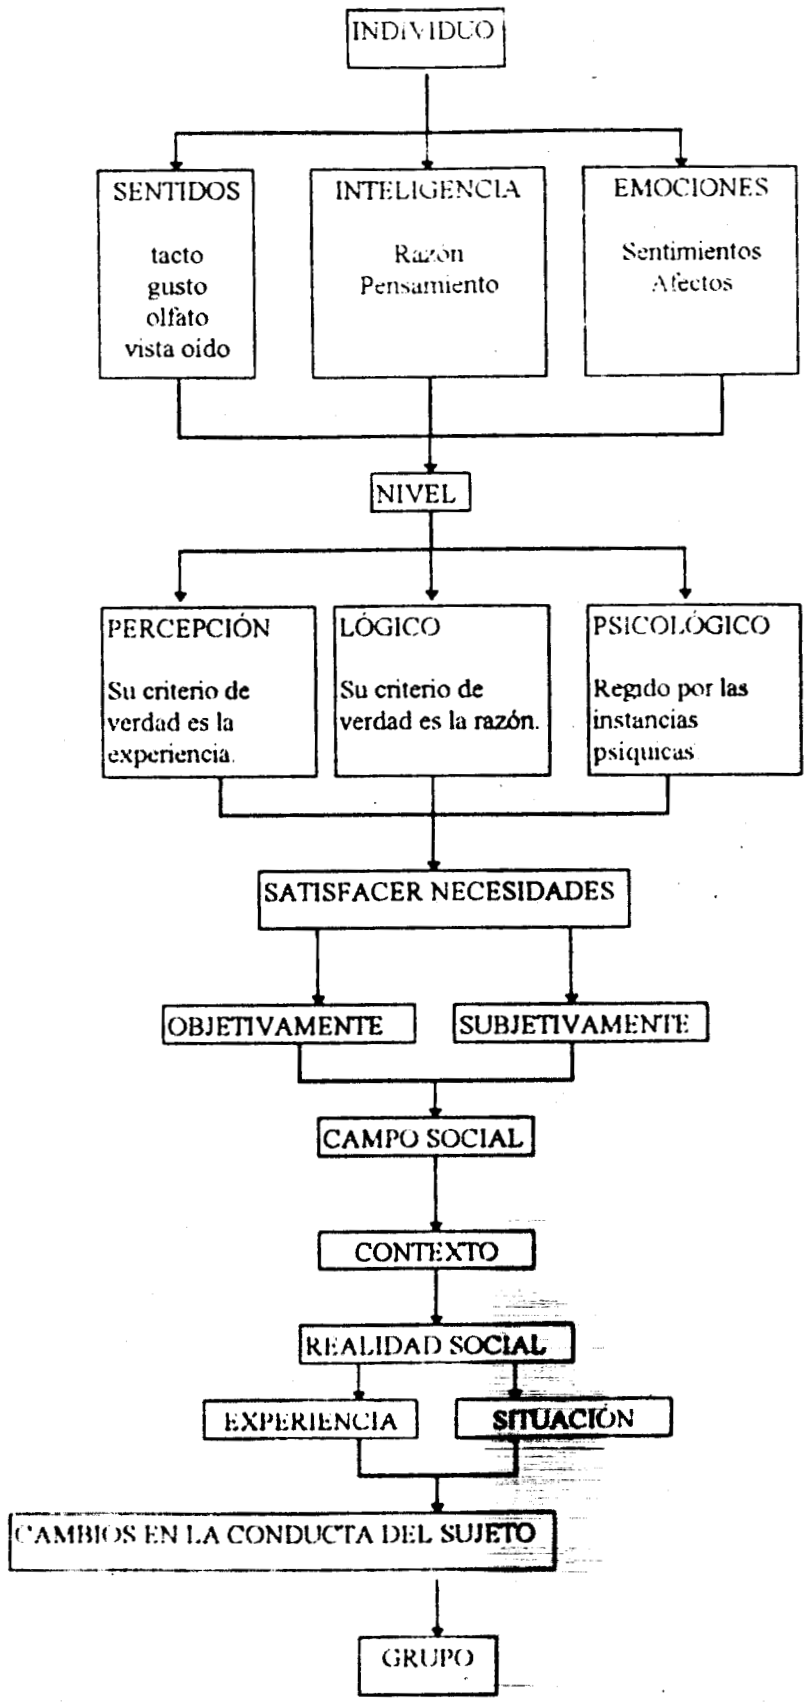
INDIVIDUO

SENTIDOS

tacto
gusto
olfato
vista oido

INTELIGENCIA

Razón
Pensamiento

EMOCIONES

Sentimientos
Afectos

NIVEL

PERCEPCIÓN

Su criterio de verdad es la experiencia.

LÓGICO

Su criterio de verdad es la razón.

PSICOLÓGICO

Regido por las instancias psiquicas

SATISFACER NECESIDADES

OBJETIVAMENTE

SUBJETIVAMENTE

CAMPO SOCIAL

CONTEXTO

REALIDAD SOCIAL

EXPERIENCIA

SITUACIÓN

CAMBIOS EN LA CONDUCTA DEL SUJETO

GRUPO